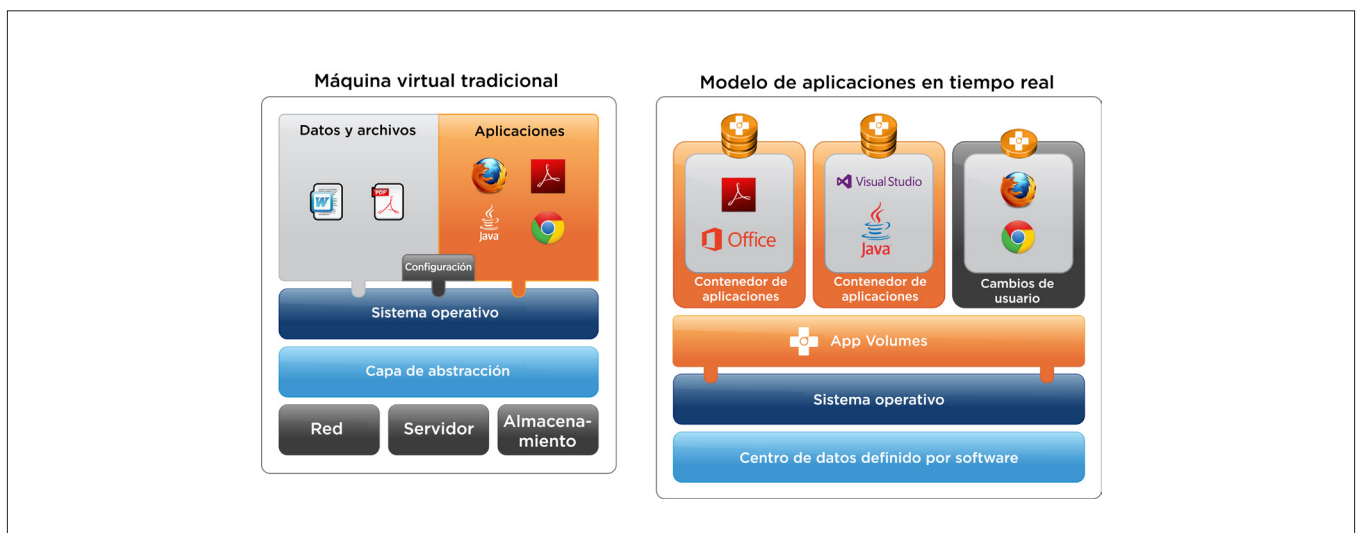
Máquina virtual tradicional

Datos y archivos

PDF

Aplicaciones

Java

Configuración

Sistema operativo

Capa de abstracción

Red

Servidor

Almacenamiento

Modelo de aplicaciones en tiempo real

Office

Contenedor de aplicaciones

Visual Studio

Java

Contenedor de aplicaciones

Cambios de usuario

App Volumes

Sistema operativo

Centro de datos definido por software